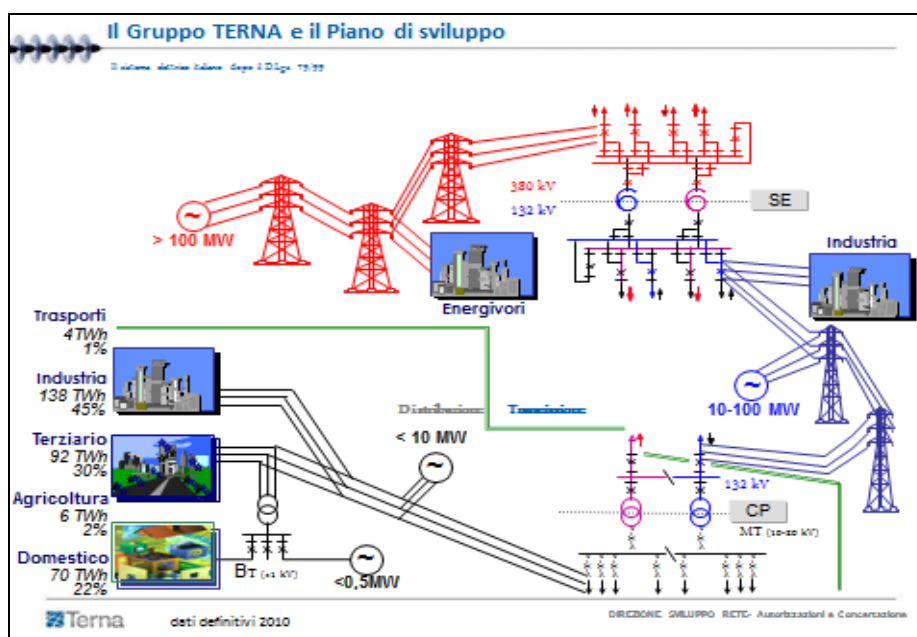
Il Gruppo TERNA e il Piano di sviluppo

Il sistema elettrico italiano dopo il D.Lgs. 79/99

380 kV

132 kV

SE

> 100 MW

Energivori

Industria

Trasporti
4TWh
1%

Industria
138 TWh
45%

Terziario
92 TWh
30%

Agricoltura
6 TWh
2%

Domestico
70 TWh
22%

Distribuzione Trasmissione

< 10 MW

10-100 MW

132 kV

CP

MT (10-20 kV)

BT (<1 kV)

<0,5MW

Terna

dati definitivi 2010

DIREZIONE SVILUPPO RETE- Autorizzazioni e Concertazione